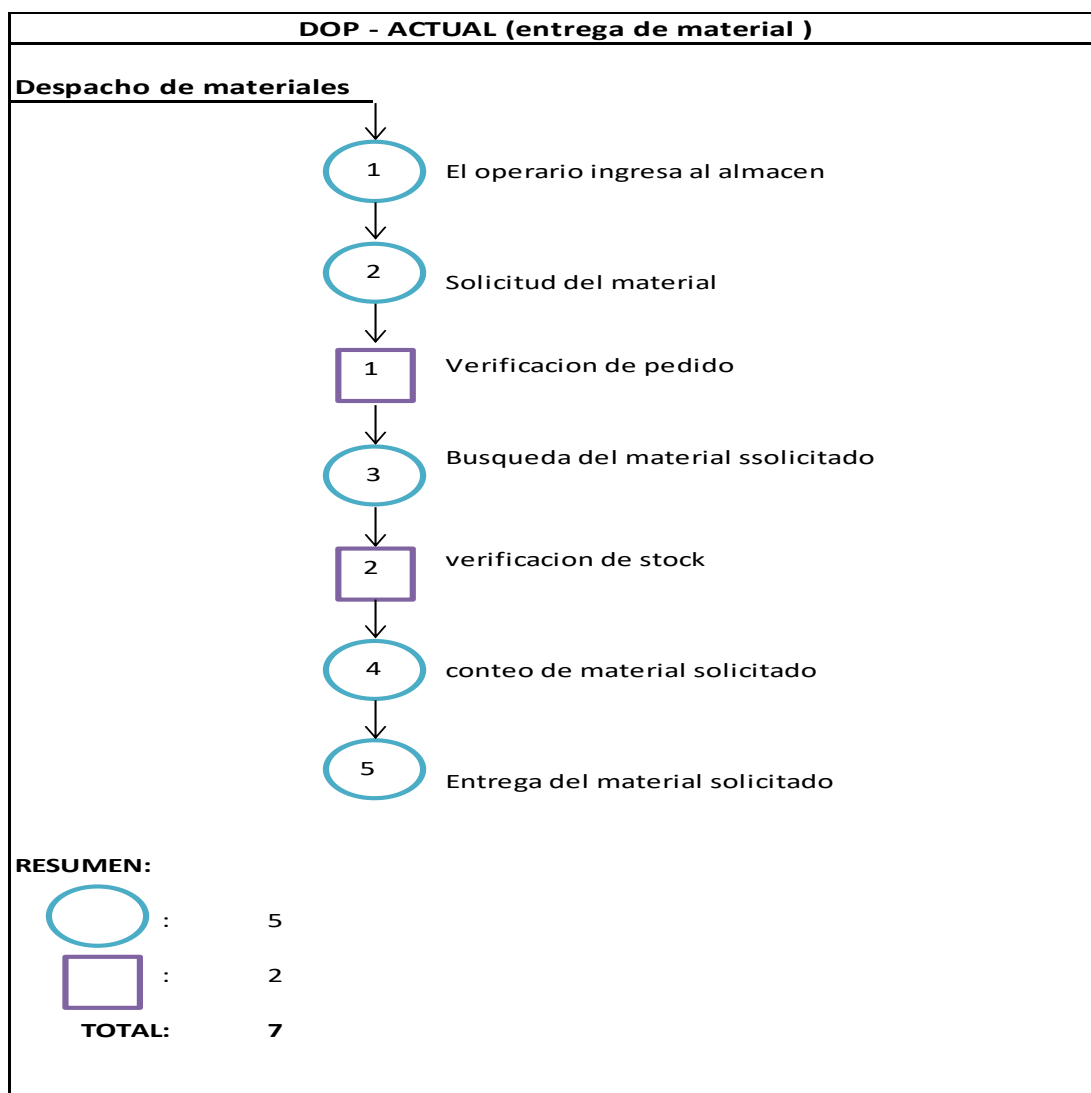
DOP - ACTUAL (entrega de material )

Despacho de materiales

1 El operario ingresa al almacen

2 Solicitud del material

1 Verificacion de pedido

3 Busqueda del material ssolicitado

2 verificacion de stock

4 conteo de material solicitado

5 Entrega del material solicitado

RESUMEN:

: 5

: 2

TOTAL: 7